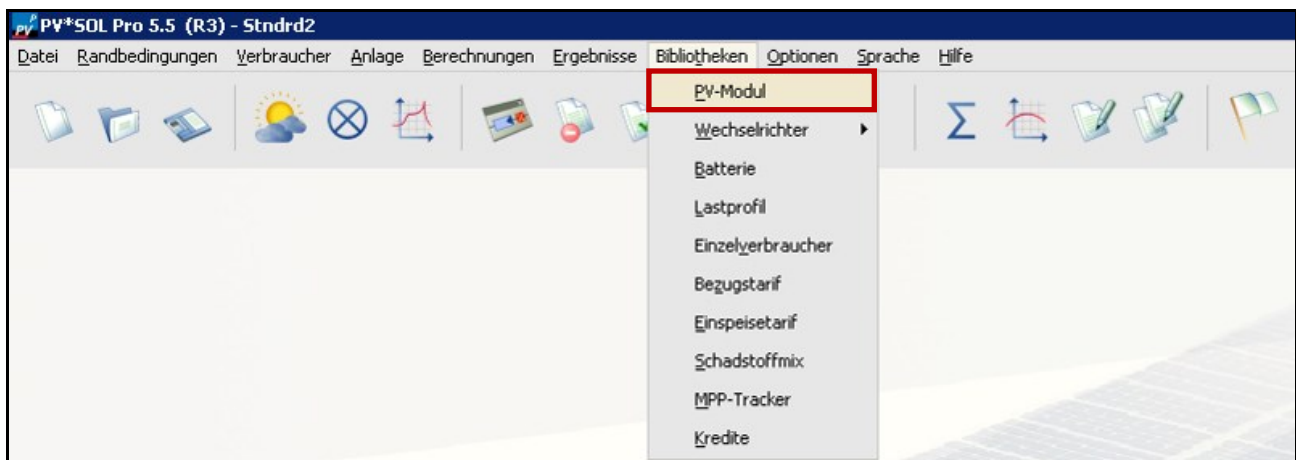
PV*SOL Pro 5.5 (R3) - Stndrd2

Datei Randbedingungen Verbraucher Anlage Berechnungen Ergebnisse Bibliotheken Optionen Sprache Hilfe

PV-Modul
Wechselrichter
Batterie
Lastprofil
Einzelverbraucher
Bezugstarif
Einspeisetarif
Schadstoffmix
MPP-Tracker
Kredite